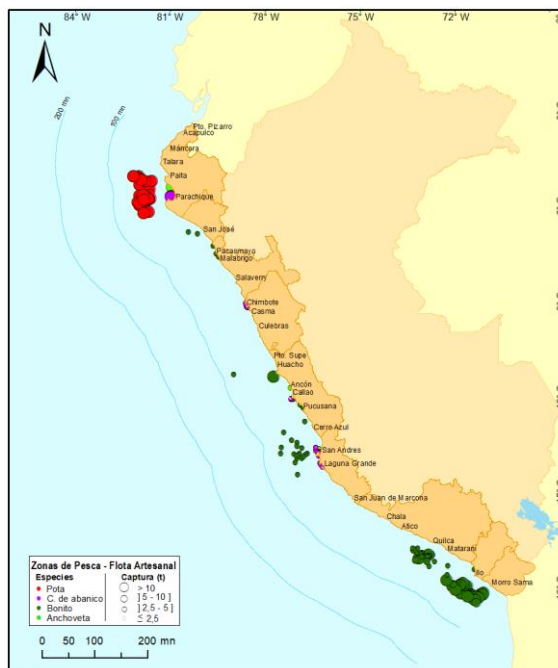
84° W
81° W
78° W
75° W
72° W
N
200 mn
100 mn
Pto. Pizarro
Acapulco
Máncora
Talara
Paita
Parachique
San José
Pacasmayo
Malabrigo
Salaverry
Chimbote
Casma
Culebras
Pto. Supe
Huacho
Ancón
Callao
Pucusana
Cerro Azul
San Andrés
Laguna Grande
San Juan de Marcona
Chala
Atico
Quilca
Matarani
Ilo
Morro Sama
Zonas de Pesca - Flota Artesanal
Especies
Pota
C. de abanico
Bonito
Anchoveta
Captura (t)
> 10
] 5 - 10 ]
] 2,5 - 5 ]
≤ 2,5
0 50 100 200 mn